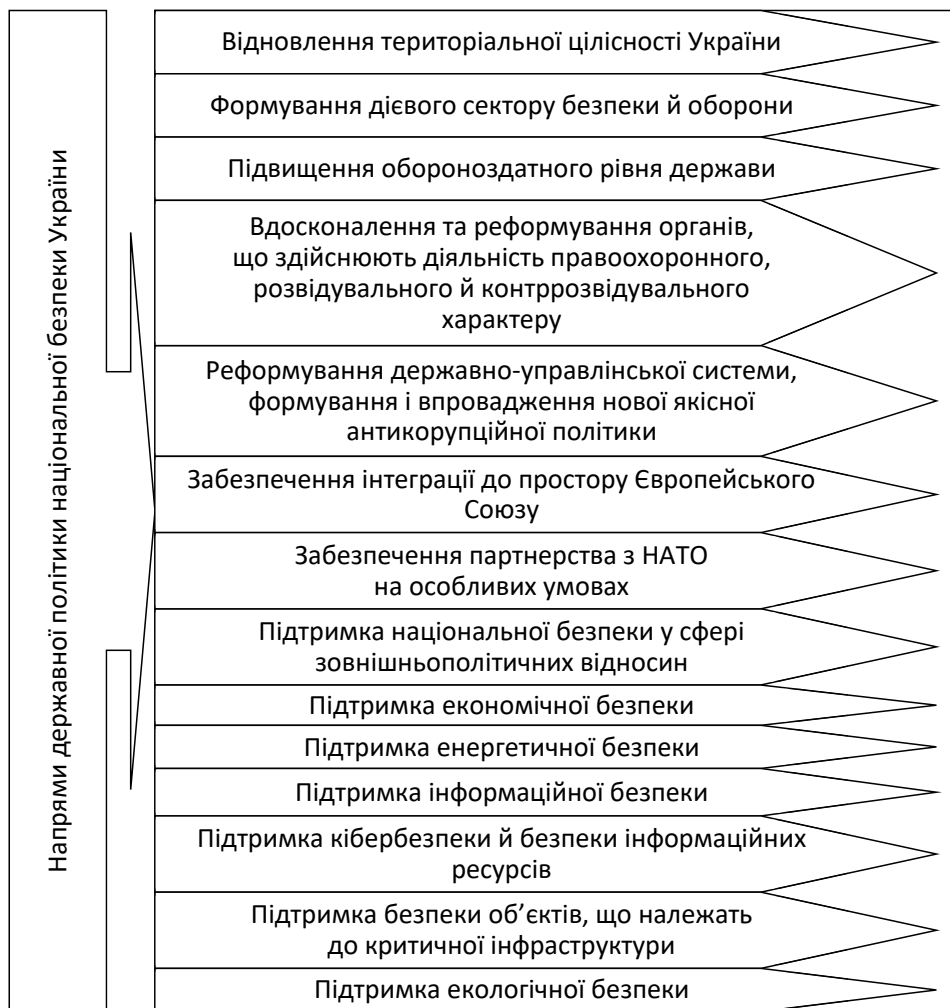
Напрями державної політики національної безпеки України

Відновлення територіальної цілісності України

Формування дієвого сектору безпеки й оборони

Підвищення обороноздатного рівня держави

Вдосконалення та реформування органів, що здійснюють діяльність правоохоронного, розвідувального й контррозвідувального характеру

Реформування державно-управлінської системи, формування і впровадження нової якісної антикорупційної політики

Забезпечення інтеграції до простору Європейського Союзу

Забезпечення партнерства з НАТО на особливих умовах

Підтримка національної безпеки у сфері зовнішньополітичних відносин

Підтримка економічної безпеки

Підтримка енергетичної безпеки

Підтримка інформаційної безпеки

Підтримка кібербезпеки й безпеки інформаційних ресурсів

Підтримка безпеки об’єктів, що належать до критичної інфраструктури

Підтримка екологічної безпеки